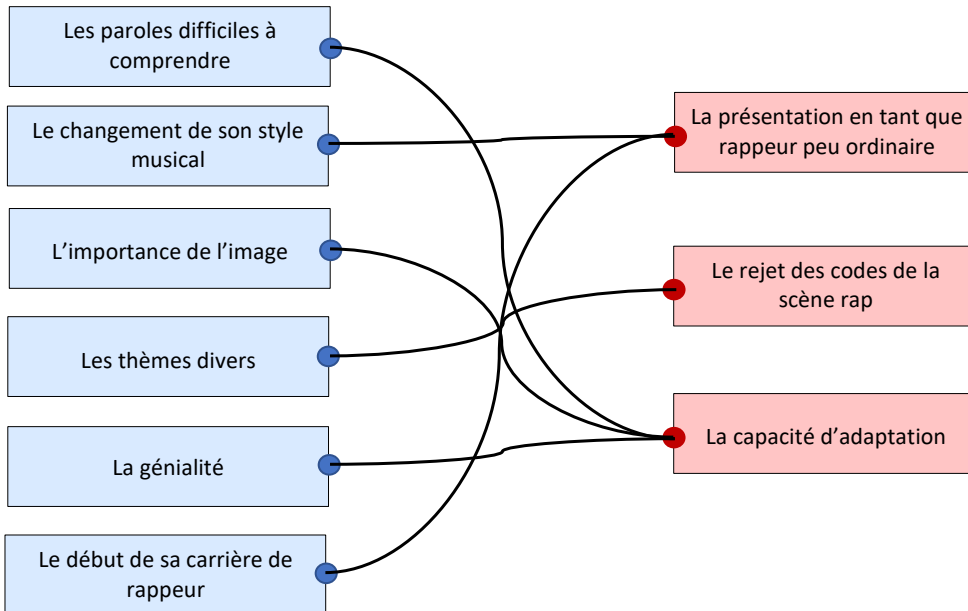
Les paroles difficiles à comprendre

Le changement de son style musical

L'importance de l'image

Les thèmes divers

La génialité

Le début de sa carrière de rappeur

La présentation en tant que rappeur peu ordinaire

Le rejet des codes de la scène rap

La capacité d'adaptation